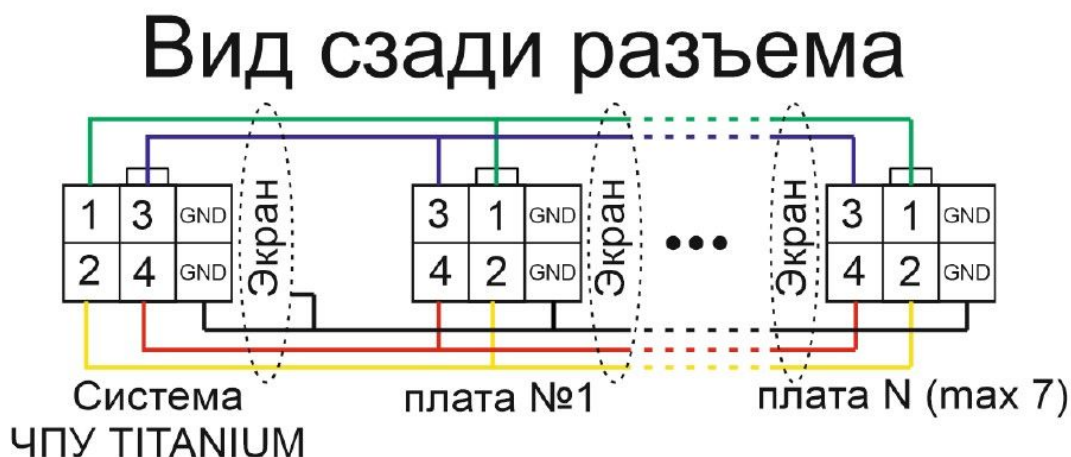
Вид сзади разъема

| 1 | 3 | GND |
|---|---|---|
| 2 | 4 | GND |

Экран

| 3 | 1 | GND |
|---|---|---|
| 4 | 2 | GND |

Экран

•••

Экран

| 3 | 1 | GND |
|---|---|---|
| 4 | 2 | GND |

Система ЧПУ TITANIUM

плата №1

плата N (max 7)